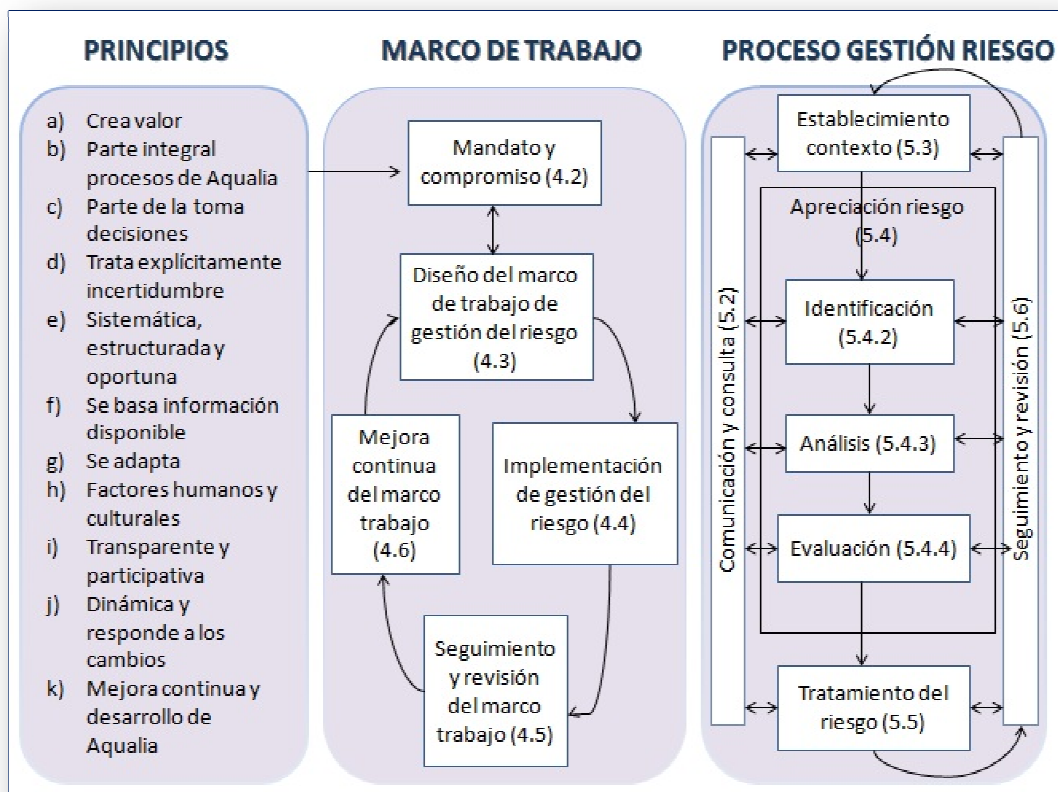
PRINCIPIOS

a) Crea valor
b) Parte integral procesos de Aqualia
c) Parte de la toma decisiones
d) Trata explícitamente incertidumbre
e) Sistemática, estructurada y oportuna
f) Se basa información disponible
g) Se adapta
h) Factores humanos y culturales
i) Transparente y participativa
j) Dinámica y responde a los cambios
k) Mejora continua y desarrollo de Aqualia

MARCO DE TRABAJO

Mandato y compromiso (4.2)

Diseño del marco de trabajo de gestión del riesgo (4.3)

Mejora continua del marco trabajo (4.6)

Implementación de gestión del riesgo (4.4)

Seguimiento y revisión del marco trabajo (4.5)

PROCESO GESTIÓN RIESGO

Establecimiento contexto (5.3)

Apreciación riesgo (5.4)

Identificación (5.4.2)

Análisis (5.4.3)

Evaluación (5.4.4)

Tratamiento del riesgo (5.5)

Comunicación y consulta (5.2)

Seguimiento y revisión (5.6)